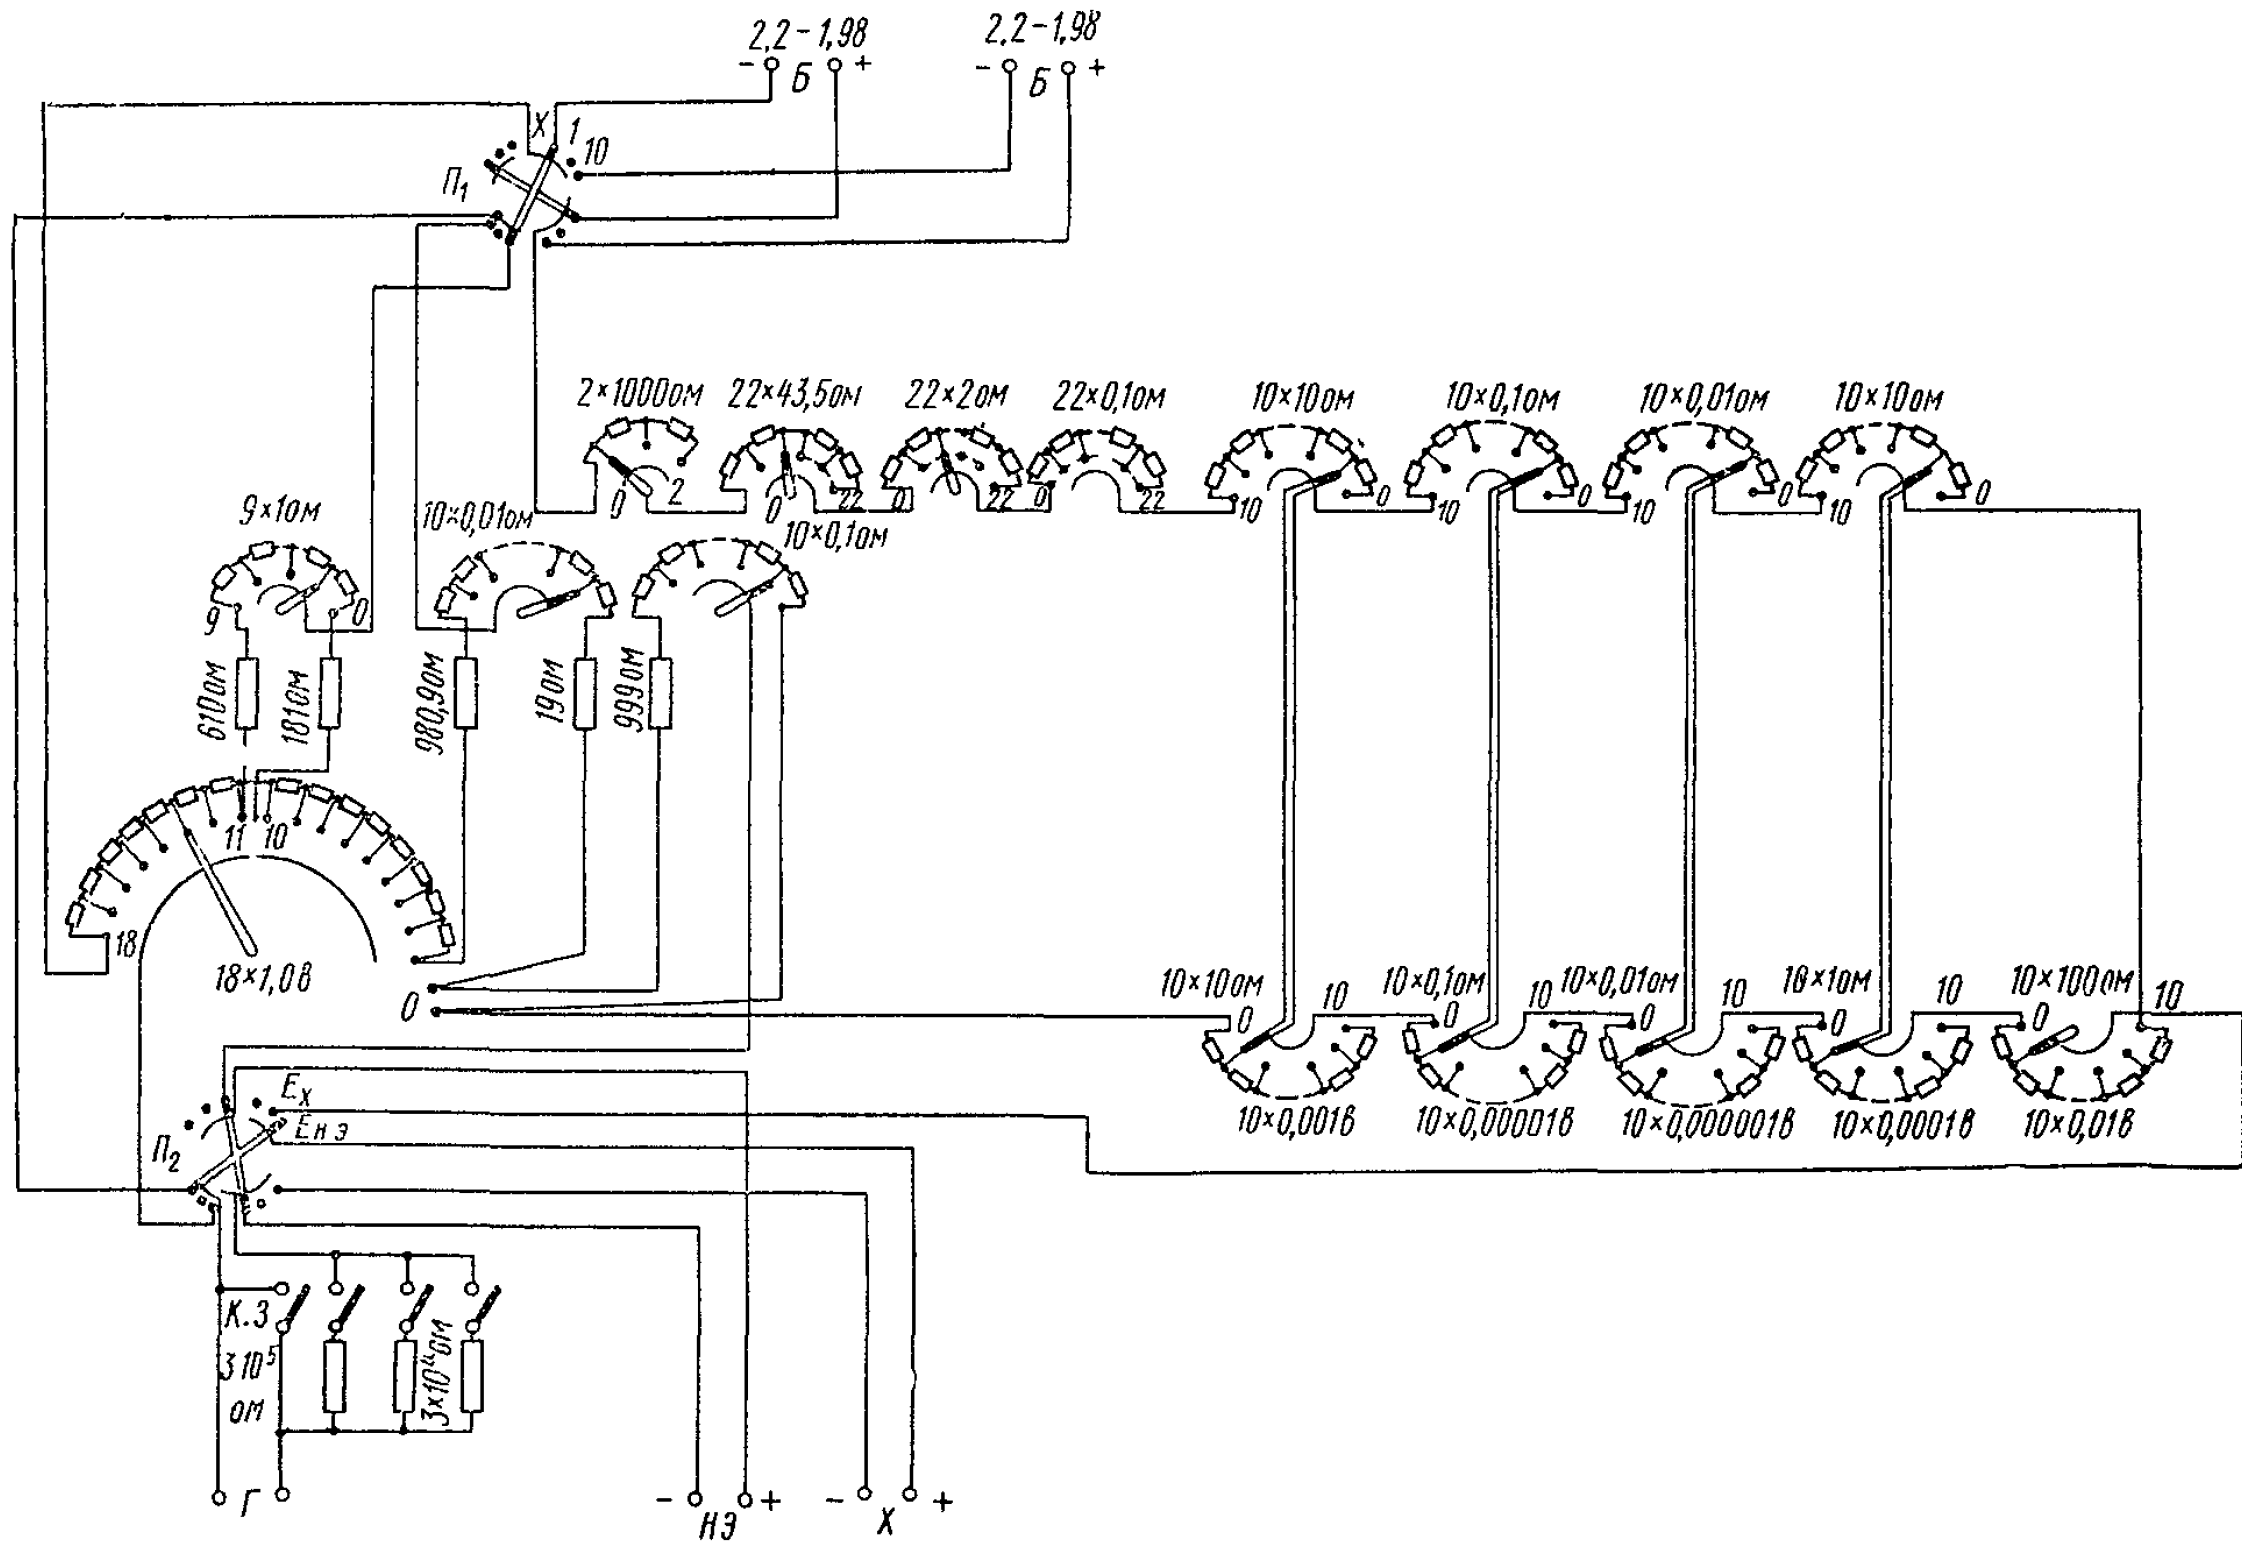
2,2 - 1,98
- Б +
2,2 - 1,98
- Б +
X
1
10
$П_1$

2×1000ом
22×43,5ом
22×2ом
22×0,1ом
10×10ом
10×0,1ом
10×0,01ом
10×10ом
0 2
0 22
0 22
0 22
10 0
10 0
10 0
10 0

9×1ом
10×0,01ом
10×0,1ом
9 0
610ом
101ом
980,9ом
19ом
999ом

11 10
18
18×1,0в
0
0

10×10ом
10
0
10×0,1ом
10
0
10×0,01ом
10
0
10×1ом
10
0
10×100ом
10
0
10×0,001в
10×0,00001в
10×0,000001в
10×0,0001в
10×0,01в

$E_x$
$E_{нэ}$
$П_2$

К.З
3 10$^5$
ом
3×10$^4$ом

Г
- НЭ +
- X +